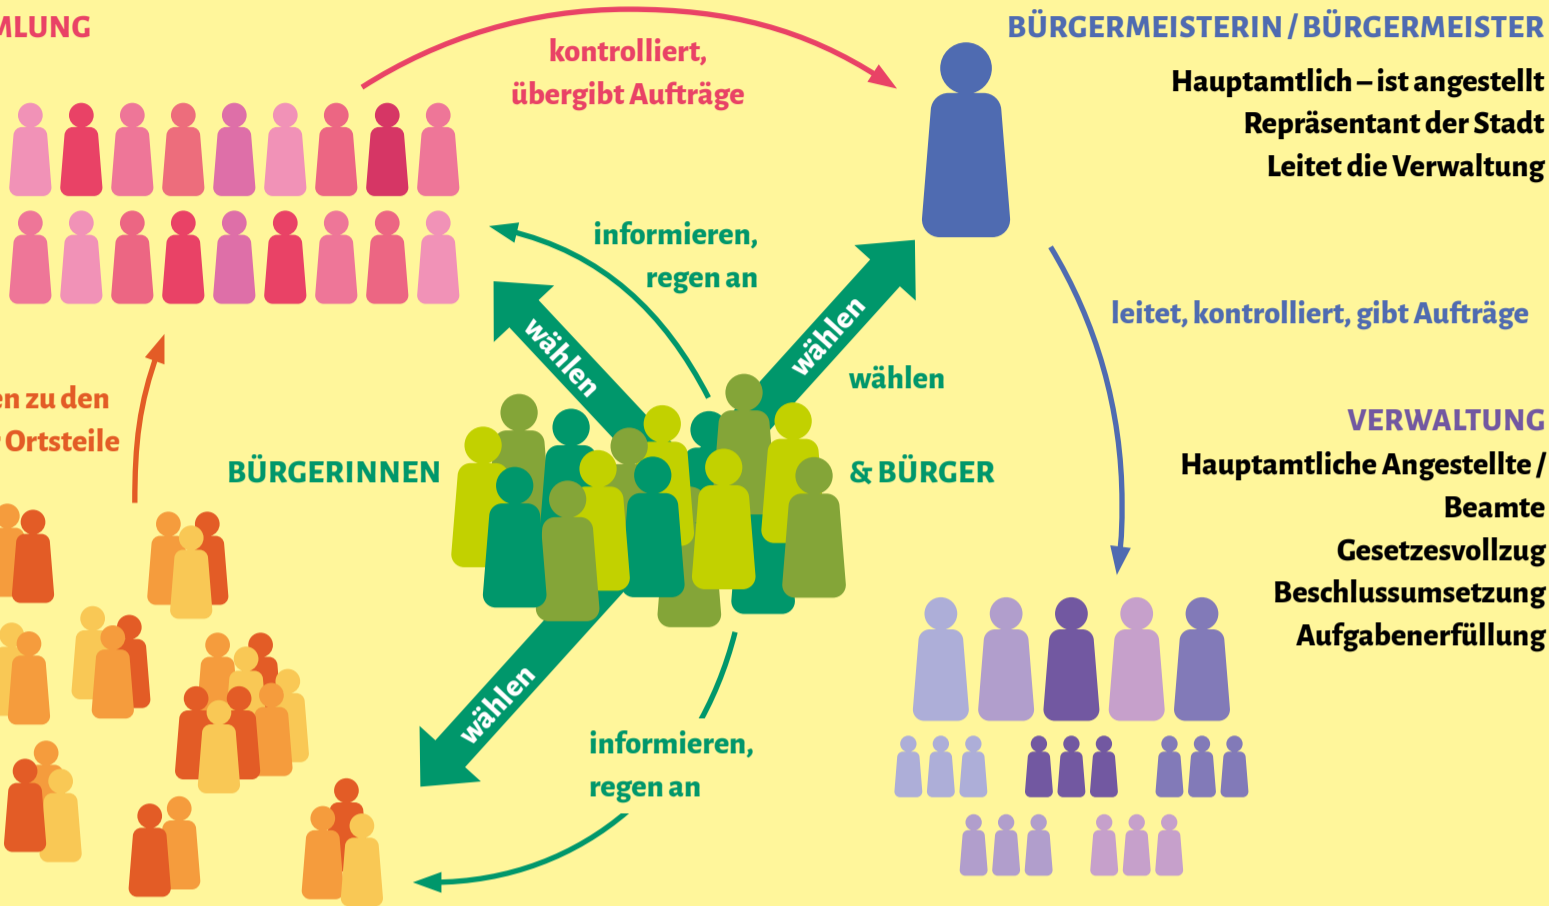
MLUNG

kontrolliert, übergibt Aufträge

BÜRGERMEISTERIN / BÜRGERMEISTER

Hauptamtlich – ist angestellt
Repräsentant der Stadt
Leitet die Verwaltung

informieren, regen an

wählen

wählen

wählen

leitet, kontrolliert, gibt Aufträge

en zu den
Ortsteile

BÜRGERINNEN

& BÜRGER

VERWALTUNG

Hauptamtliche Angestellte / Beamte
Gesetzesvollzug
Beschlussumsetzung
Aufgabenerfüllung

wählen

informieren, regen an